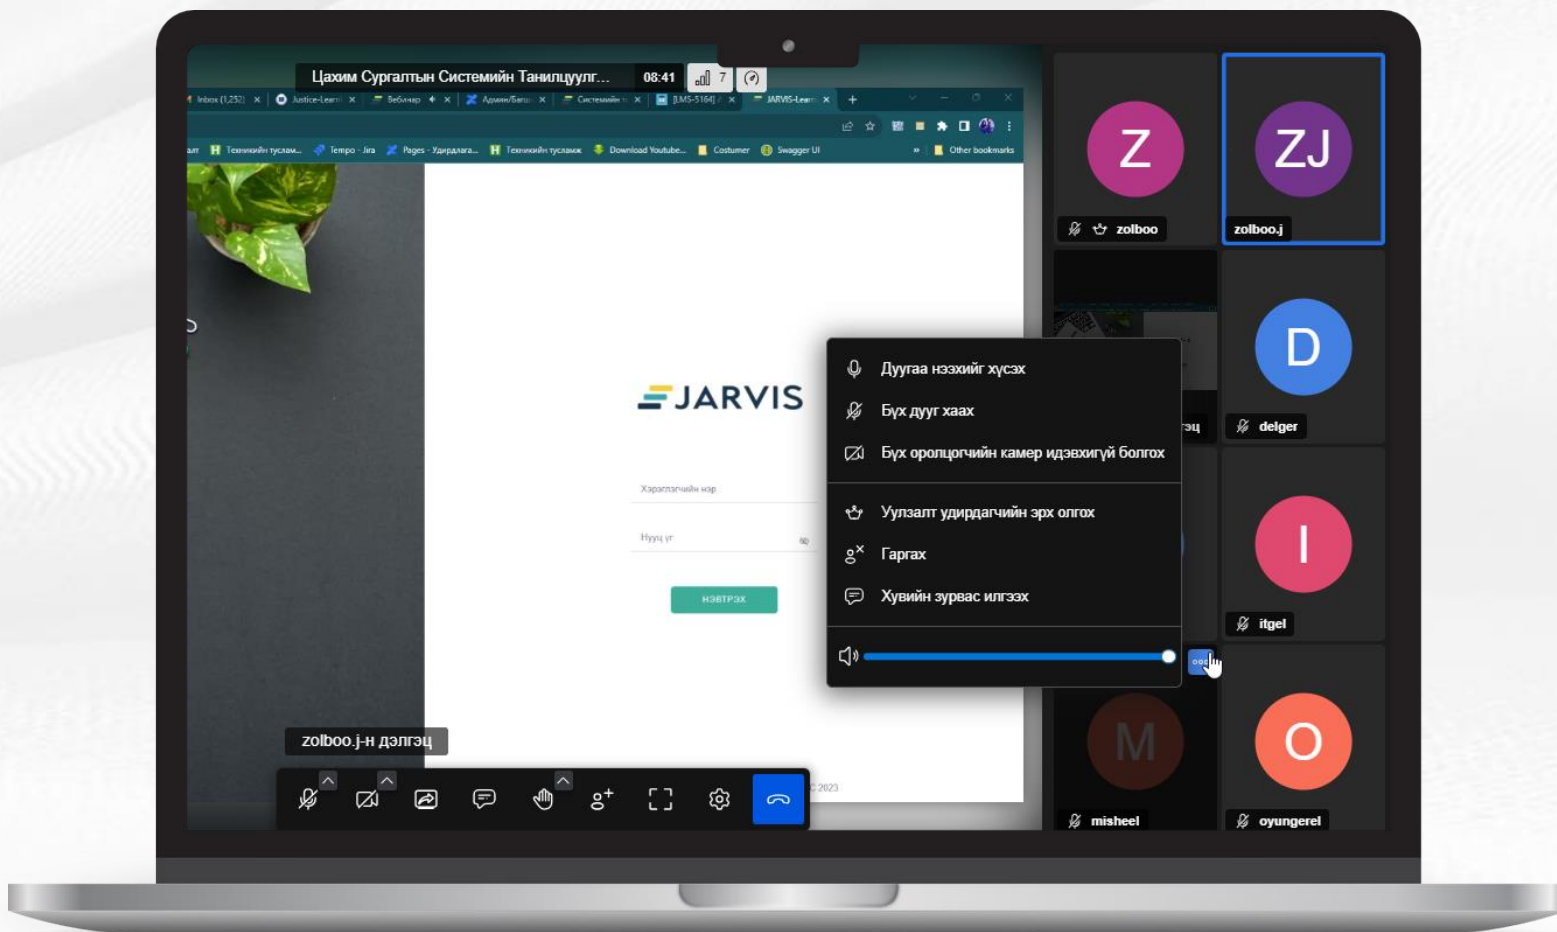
Цахим Сургалтын Системийн Танилцуулг...
08:41
7

Inbox (1,252) × Justice-Learn × Вебинар × Админ/Багш × Системийн × [LMS-5164] × JARVIS-Learn ×

Техникийн туслам... Tempo - Jira Pages - Удирдлага... Техникийн туслалж Download Youtube... Costumer Swagger UI Other bookmarks

JARVIS

Хэрэглэгчийн нэр

Нууц үг

НЭВТРЭХ

2023

zolboo.j-н дэлгэц

Z
zolboo

ZJ
zolboo.j

D
delger

I
itgel

M
misheel

O
oyungerel

Дуугаа нээхийг хүсэх
Бүх дууг хаах
Бүх оролцогчийн камер идэвхигүй болгох
Уулзалт удирдагчийн эрх олгох
Гаргах
Хувийн зурвас илгээх